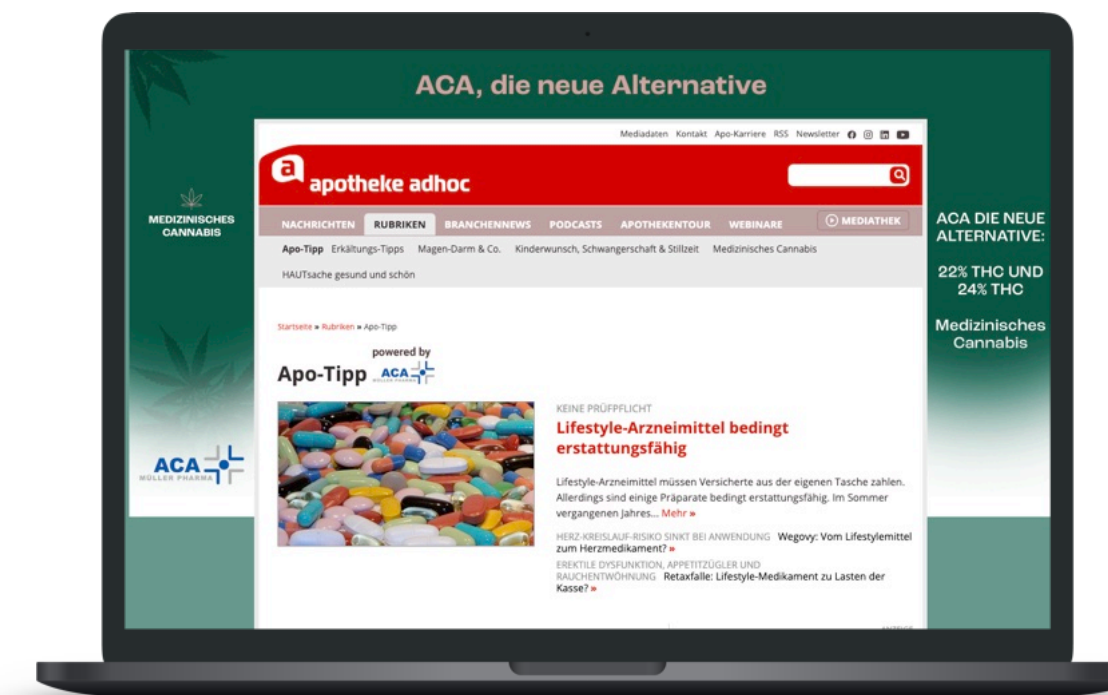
ACA, die neue Alternative

MEDIZINISCHES CANNABIS

ACA MÜLLER PHARMA

Mediadaten Kontakt Apo-Karriere RSS Newsletter

apotheke adhoc

NACHRICHTEN RUBRIKEN BRANCHENNEWS PODCASTS APOTHEKENTOUR WEBINARE MEDIATHEK

Apo-Tipp Erkältungs-Tipps Magen-Darm & Co. Kinderwunsch, Schwangerschaft & Stillzeit Medizinisches Cannabis HAUTsache gesund und schön

Startseite » Rubriken » Apo-Tipp

Apo-Tipp powered by ACA MÜLLER PHARMA

KEINE PRÜFPFLICHT

Lifestyle-Arzneimittel bedingt erstattungsfähig

Lifestyle-Arzneimittel müssen Versicherte aus der eigenen Tasche zahlen. Allerdings sind einige Präparate bedingt erstattungsfähig. Im Sommer vergangenen Jahres... Mehr »

HERZ-KREISLAUF-RISIKO SINKT BEI ANWENDUNG Wegovy: Vom Lifestylemittel zum Herzmedikament? »

EREKTILE DYSFUNKTION, APPETITZÜGLER UND RAUCHENTWÖHNUNG Retaxfalle: Lifestyle-Medikament zu Lasten der Kasse? »

ACA DIE NEUE ALTERNATIVE:

22% THC UND 24% THC

Medizinisches Cannabis